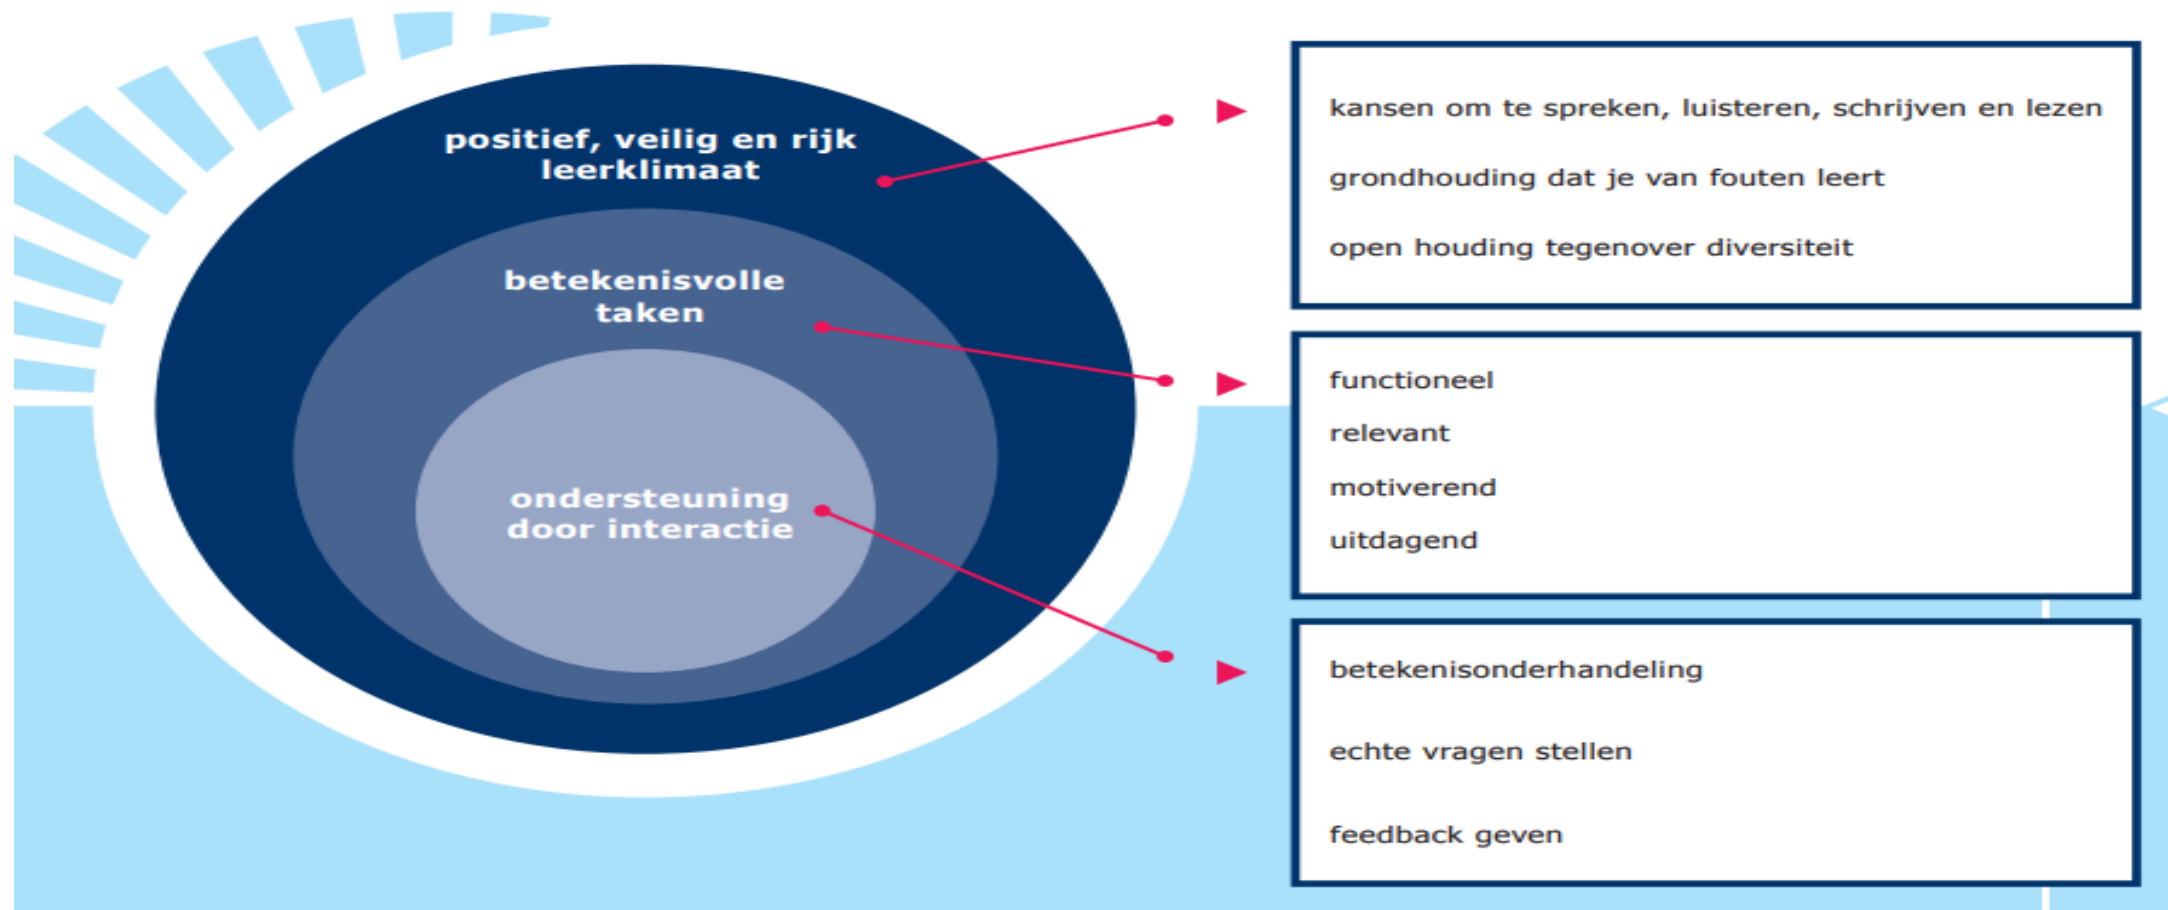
positief, veilig en rijk leerklimaat

betekenisvolle taken

ondersteuning door interactie

kansen om te spreken, luisteren, schrijven en lezen

grondhouding dat je van fouten leert

open houding tegenover diversiteit

functioneel

relevant

motiverend

uitdagend

betekenisonderhandeling

echte vragen stellen

feedback geven